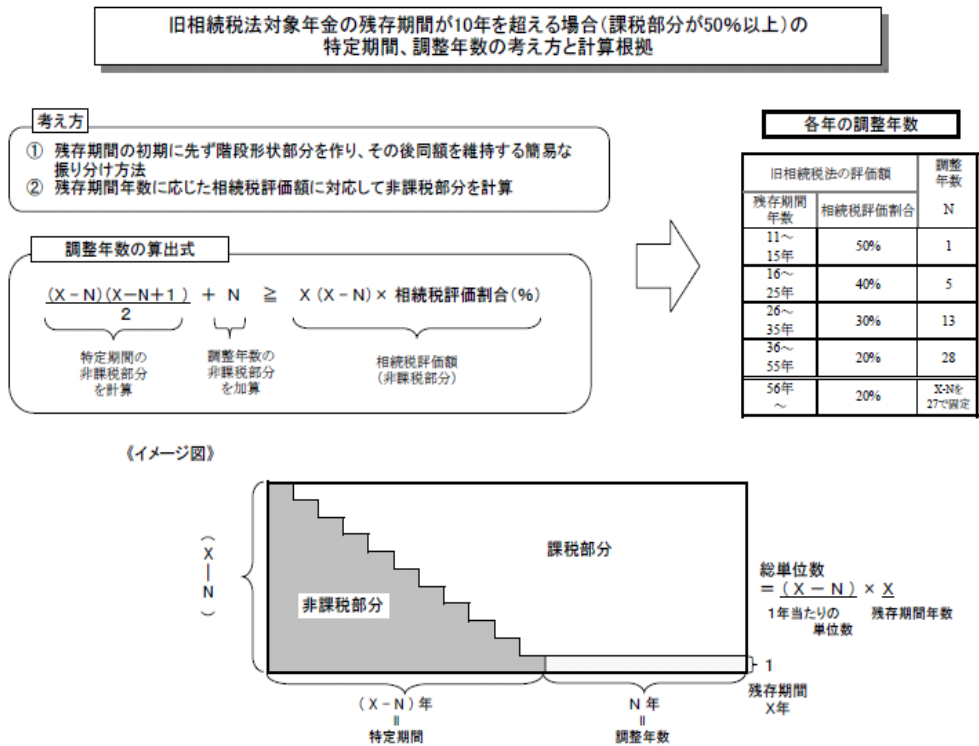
旧相続税法対象年金の残存期間が10年を超える場合（課税部分が50%以上）の
特定期間、調整年数の考え方と計算根拠

考え方

① 残存期間の初期に先ず階段形状部分を作り、その後同額を維持する簡易な振り分け方法
② 残存期間年数に応じた相続税評価額に対応して非課税部分を計算

調整年数の算出式

$\frac{(X-N)(X-N+1)}{2}$ ＋ N ≧ X（X－N）× 相続税評価割合（%）

特定期間の非課税部分を計算

調整年数の非課税部分を加算

相続税評価額（非課税部分）

各年の調整年数

| 旧相続税法の評価額 | | 調整年数 |
|---|---|---|
| 残存期間年数 | 相続税評価割合 | N |
| 11～15年 | 50% | 1 |
| 16～25年 | 40% | 5 |
| 26～35年 | 30% | 13 |
| 36～55年 | 20% | 28 |
| 56年～ | 20% | X-Nを27で固定 |

《イメージ図》

（X－N）

課税部分

非課税部分

総単位数
＝（X － N） × X
1年当たりの単位数　残存期間年数

1

（X－N）年
Ⅱ
特定期間

N 年
Ⅱ
調整年数

残存期間
X年